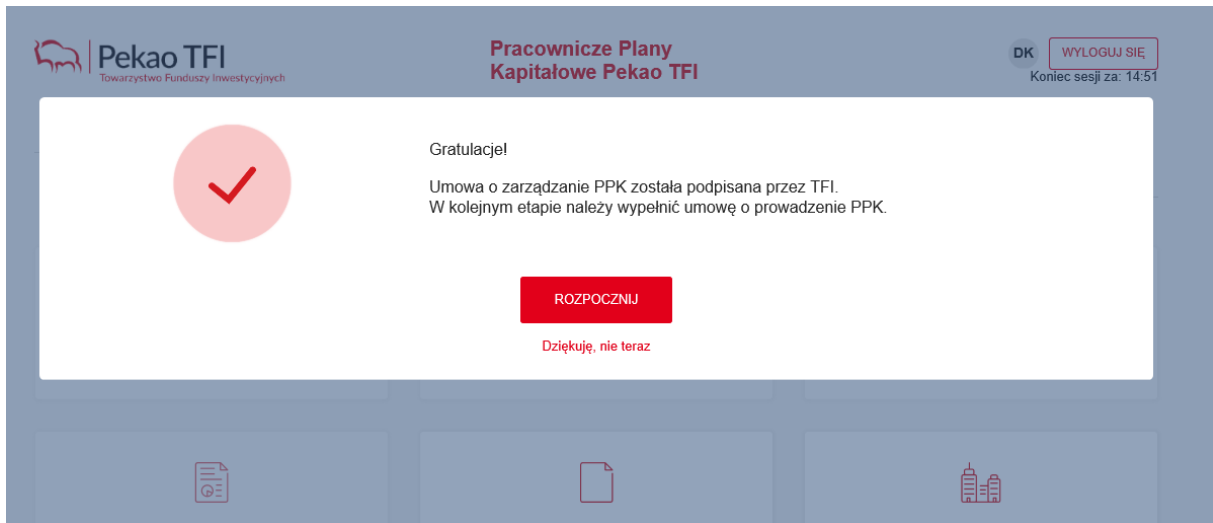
Pekao TFI
Towarzystwo Funduszy Inwestycyjnych

Pracownicze Plany Kapitałowe Pekao TFI

DK WYLOGUJ SIĘ
Koniec sesji za: 14:51

Gratulacje!

Umowa o zarządzanie PPK została podpisana przez TFI.
W kolejnym etapie należy wypełnić umowę o prowadzenie PPK.

ROZPOCZNIJ

Dziękuję, nie teraz